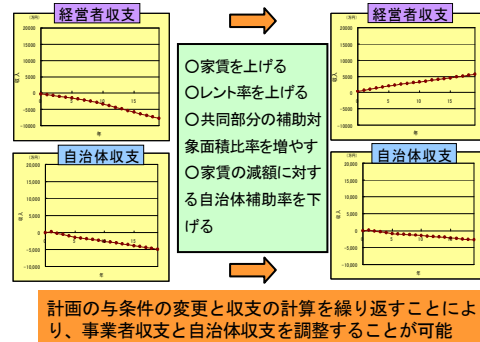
経営者収支

(万円)
20000
15000
10000
5000
0
-5000
-10000

収入

5
10
15

年

自治体収支

(万円)
20000
15000
10000
5000
0
-5000
-10000

収入

5
10
15

年

○家賃を上げる
○レント率を上げる
○共同部分の補助対象面積比率を増やす
○家賃の減額に対する自治体補助率を下げる

経営者収支

(万円)
20000
15000
10000
5000
0
-5000
-10000

収入

5
10
15

年

自治体収支

(万円)
20000
15000
10000
5000
0
-5000
-10000

収入

5
10
15

年

計画の与条件の変更と収支の計算を繰り返すことにより、事業者収支と自治体収支を調整することが可能